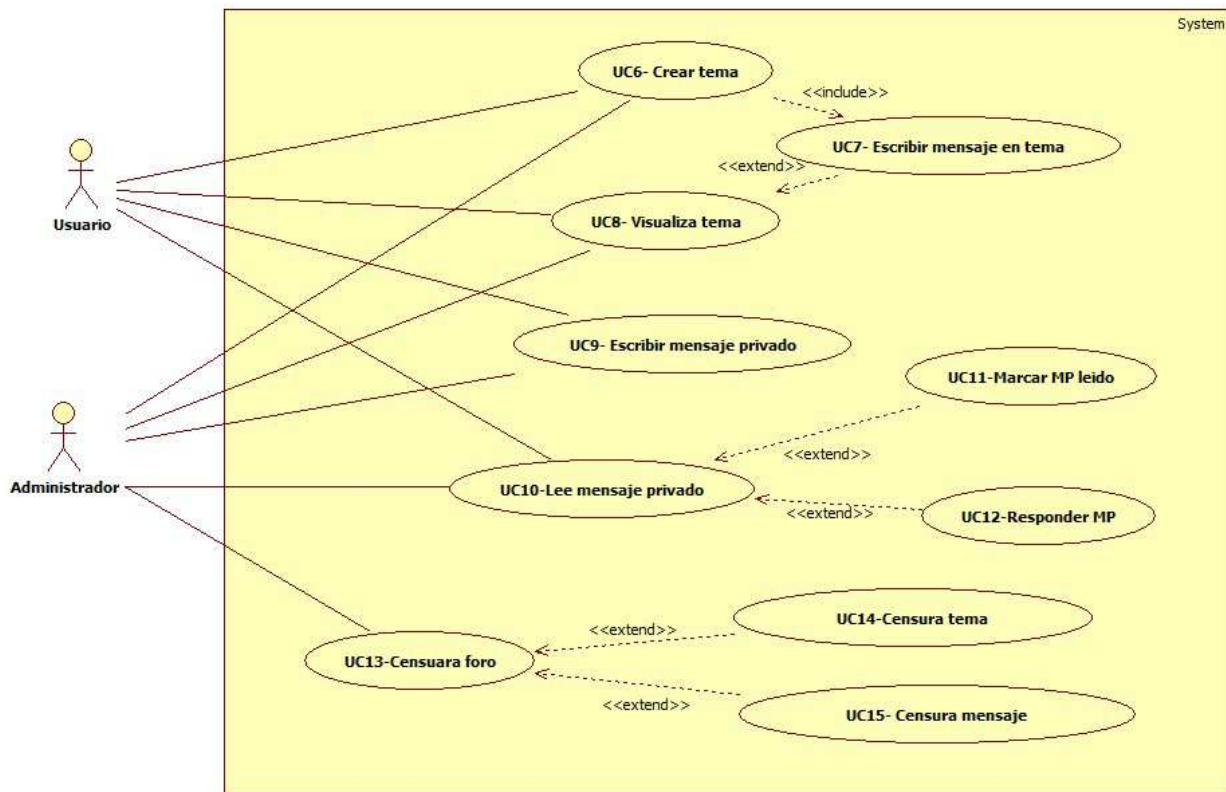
System

UC6- Crear tema

<<include>>

UC7- Escribir mensaje en tema

<<extend>>

Usuario

UC8- Visualiza tema

UC9- Escribir mensaje privado

UC11-Marcar MP leido

Administrador

<<extend>>

UC10-Lee mensaje privado

<<extend>>

UC12-Responder MP

UC14-Censura tema

<<extend>>

UC13-Censuara foro

<<extend>>

UC15- Censura mensaje